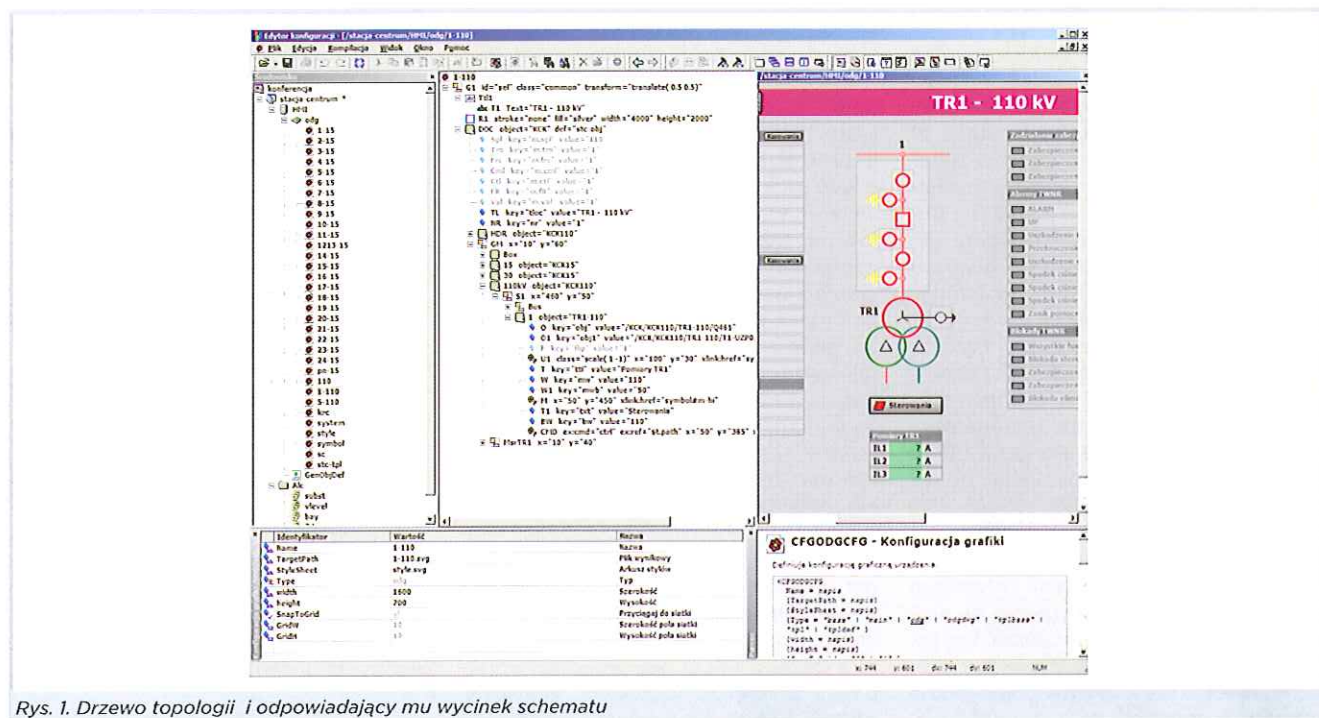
Edytor konfiguracji - [/stacja centrum/HMI/odg/1-110]

Plik Edycja Kompilacja Widok Okno Pomoc

konferencja
stacja centrum *
HMI
odg
1-15
2-15
3-15
4-15
5-15
6-15
7-15
8-15
9-15
10-15
11-15
1213-15
14-15
15-15
16-15
17-15
18-15
19-15
20-15
21-15
22-15
23-15
24-15
pn-15
110
0-110
1-110
5-110
krc
system
style
symbol
sc
stc-tpl
GenObjDef
Alc
subst
vlevel
bay

1-110
G1 id="sel" class="common" transform="translate( 0.5 0.5)"
Ttl
T1 Text="TR1 - 110 kV"
R1 stroke="none" fill="silver" width="4000" height="2000"
DOC object="KCK" def="stc.obj"
TL key="tloc" value="TR1 - 110 kV"
NR key="nr" value="1"
HDR object="KCK110"
Gf1 x="10" y="60"
Box
15 object="KCK15"
30 object="KCK15"
110kV object="KCK110"
S1 x="450" y="50"
Bus
1 object="TR1-110"
O key="obj" value="/KCK/KCK110/TR1-110/Q4S1"
O1 key="obj1" value="/KCK/KCK110/TR1 110/T1-UZPO
U1 class="scale( 1 -1)" x="100" y="30" xlink:href="sy
T key="ttl" value="Pomiary TR1"
W key="mw" value="110"
W1 key="mwb" value="50"
M x="50" y="450" xlink:href="symbols.tn"
T1 key="txt" value="Sterowania"
EW key="bw" value="110"
CFID ex:cmd="ctrl" exref="st.path" x="50" y="385"
MnTR1 x="10" y="40"

/stacja centrum/HMI/odg/1-110

TR1 - 110 kV

Komunia
Komunia
1
TR1
Sterowania
Pomiary TR1
| IL1 | ? A |
| IL2 | ? A |
| IL3 | ? A |

Zadziałanie zabez
Zabezpieczen
Zabezpieczen
Zabezpieczen
Alarmy TWNR
ALARM
UF
Uszkodzenie
Przekroczeni
Uszkodzenie
Spadek ciśnie
Spadek ciśnie
Spadek ciśnie
Zanik pomoc
Blokady TWNR
Wyłączenie
Blokada
Zabezpieczen
Zabezpieczen
Blokada

| Identyfikator | Wartość | Nazwa |
|---|---|---|
| Name | 1-110 | Nazwa |
| TargetPath | 1-110.svg | Plik wynikowy |
| StyleSheet | style.svg | Arkusz stylów |
| Type | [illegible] | Typ |
| width | 1600 | Szerokość |
| height | 700 | Wysokość |
| SnapToGrid | | Przyciągaj do siatki |
| GridW | 10 | Szerokość pola siatki |
| GridH | 10 | Wysokość pola siatki |

CFGODGCFG - Konfiguracja grafiki

Definiuje konfigurację graficzną urządzenia

<CFGODGCFG
Name = napis
[TargetPath = napis]
[StyleSheet = napis]
[Type = "base" | "main" | "odg" | "odgdvp" | "tplbase" |
"tpl" | "tpldef" ]
[width = napis]
[height = napis]

x: 744 y: 601 dx: 744 dy: 601 NUM

Rys. 1. Drzewo topologii i odpowiadający mu wycinek schematu